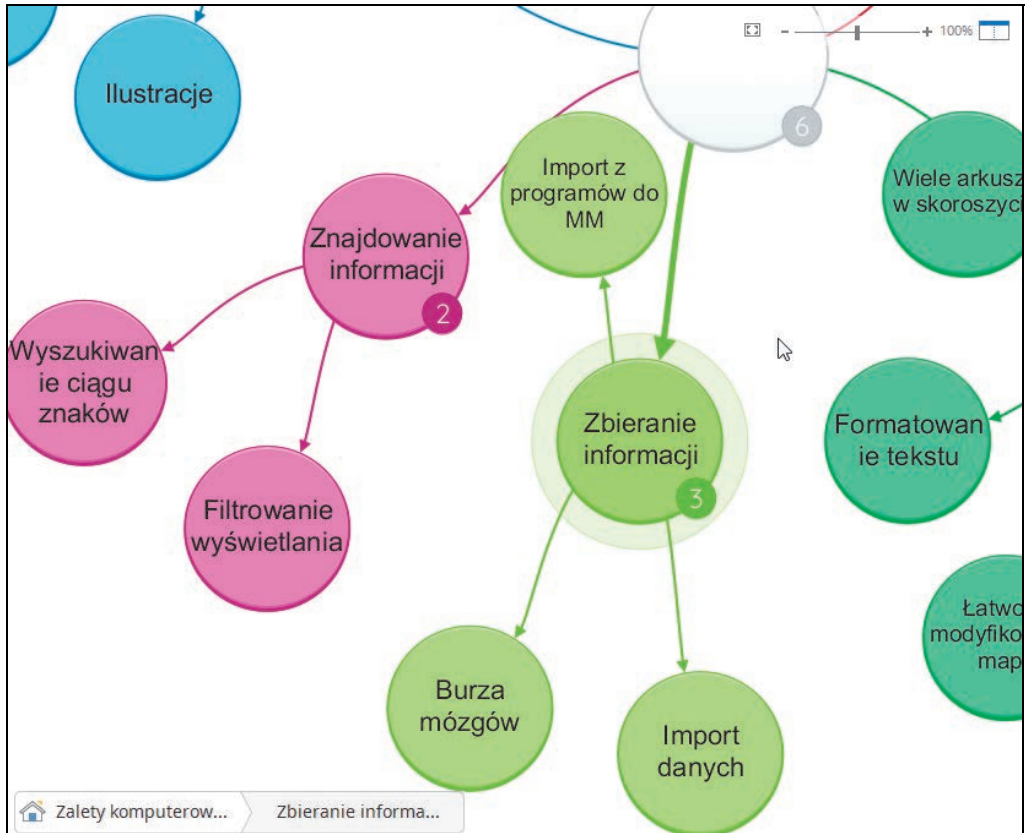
- + 100%

Ilustracje

6

Import z programów do MM

Wiele arkusz w skoroszyc

Znajdowanie informacji

2

Wyszukiwanie ciągu znaków

Zbieranie informacji

3

Formatowanie tekstu

Filtrowanie wyświetlania

Łatwo modyfiko map

Burza mózgów

Import danych

Zalety komputerow...

Zbieranie informa...